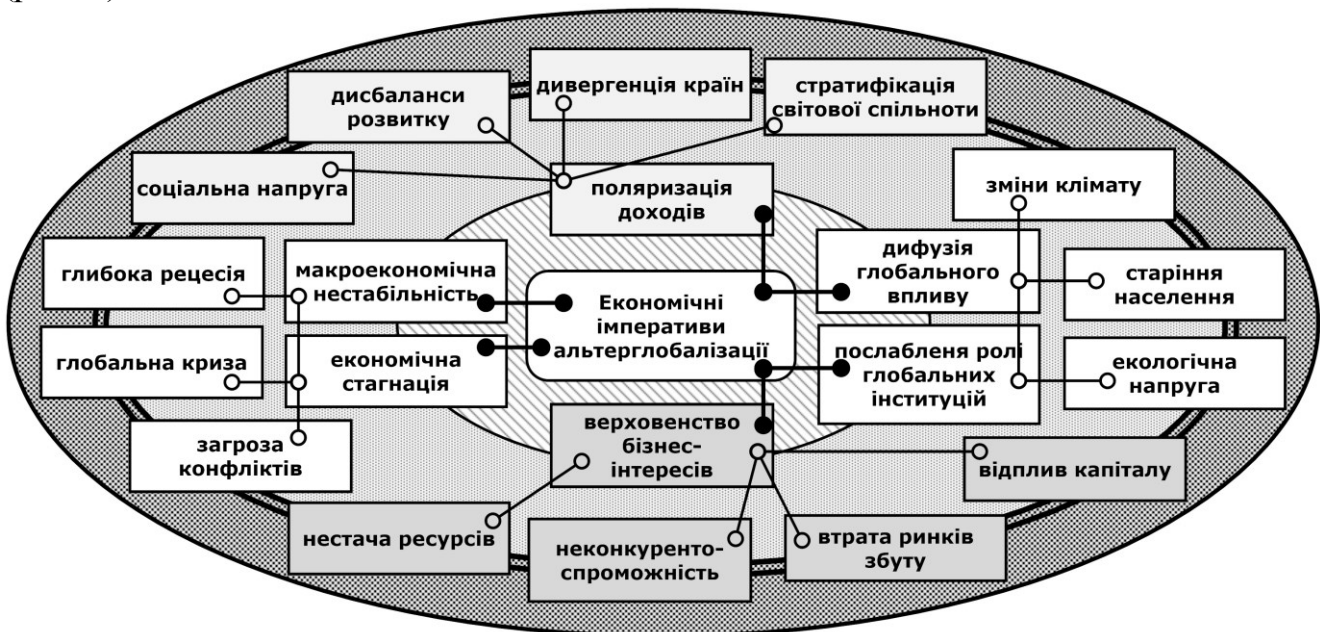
дивергенція країн

стратифікація світової спільноти

дисбаланси розвитку

соціальна напруга

поляризація доходів

зміни клімату

глибока рецесія

макроекономічна нестабільність

Економічні імперативи альтерглобалізації

дифузія глобального впливу

старіння населення

глобальна криза

економічна стагнація

послаблення ролі глобальних інституцій

екологічна напруга

загроза конфліктів

верховенство бізнес-інтересів

відплив капіталу

нестача ресурсів

неконкурентоспроможність

втрата ринків збуту